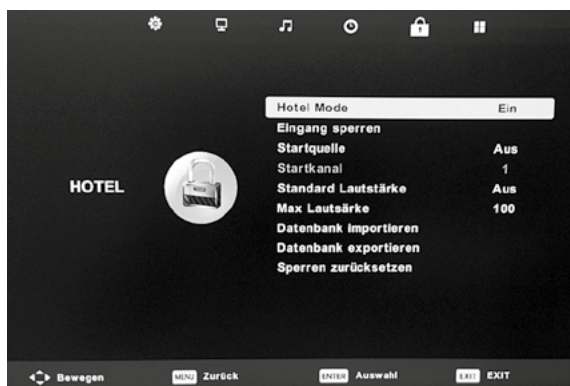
HOTEL

| | |
|---|---|
| Hotel Mode | Ein |
| Eingang sperren | |
| Startquelle | Aus |
| Startkanal | 1 |
| Standard Lautstärke | Aus |
| Max Lautsärke | 100 |
| Datenbank importieren | |
| Datenbank exportieren | |
| Sperren zurücksetzen | |

Bewegen MENU Zurück ENTER Auswahl EXIT EXIT